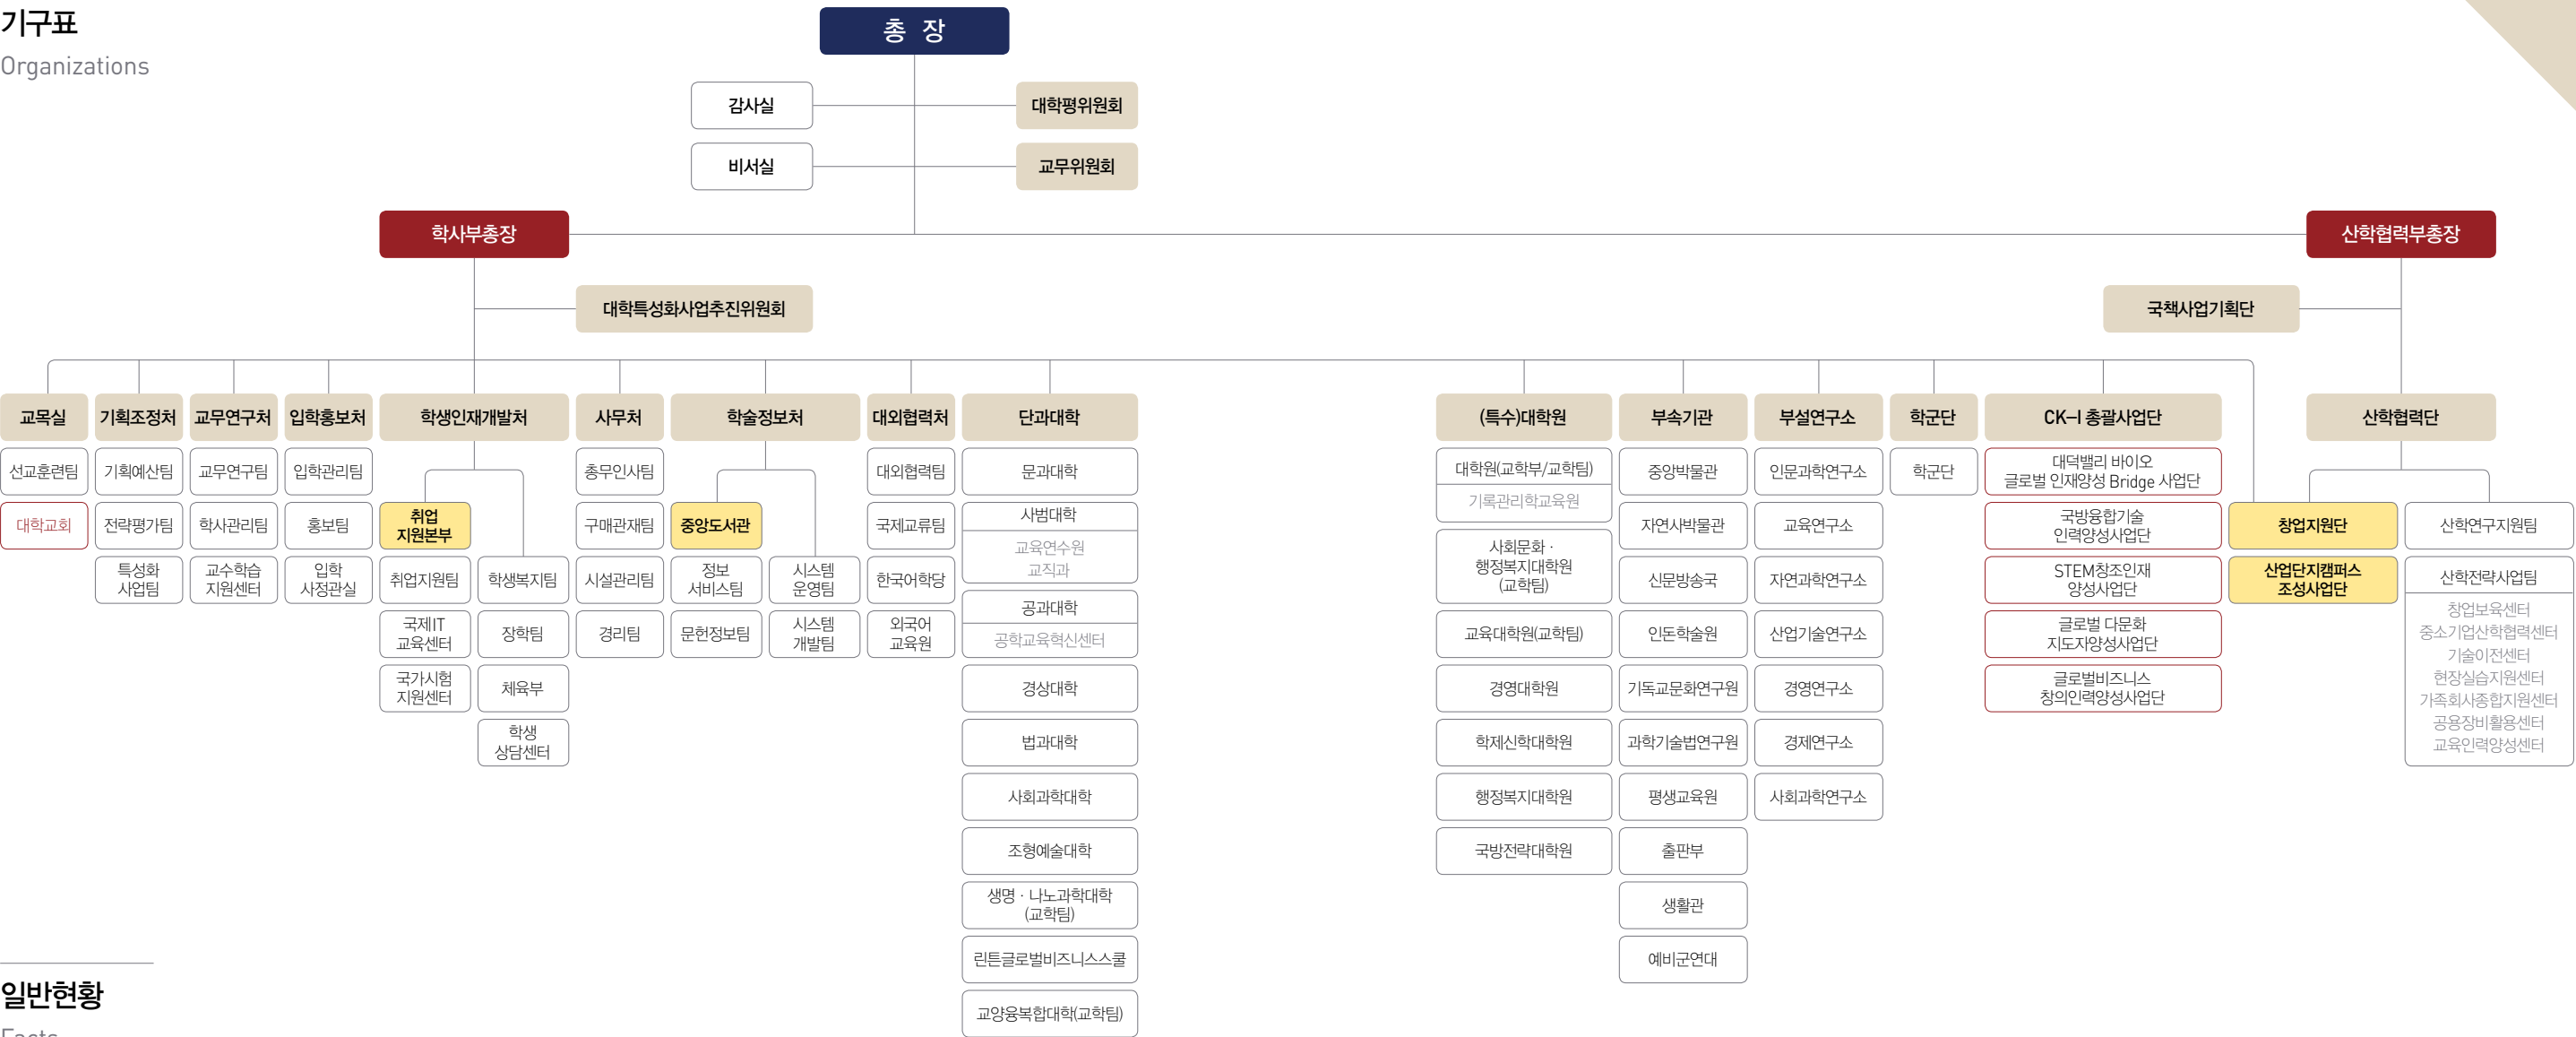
기구표
Organizations

총 장

감사실

대학평위원회

비서실

교무위원회

학사부총장

산학협력부총장

대학특성화사업추진위원회

국책사업기획단

교목실
선교훈련팀
대학교회

기획조정처
기획예산팀
전략평가팀
특성화 사업팀

교무연구처
교무연구팀
학사관리팀
교수학습 지원센터

입학홍보처
입학관리팀
홍보팀
입학 사정관실

학생인재개발처
취업 지원본부
취업지원팀
국제IT 교육센터
국가시험 지원센터
학생복지팀
장학팀
체육부
학생 상담센터

사무처
총무인사팀
구매관재팀
시설관리팀
경리팀

학술정보처
중앙도서관
정보 서비스팀
문헌정보팀
시스템 운영팀
시스템 개발팀

대외협력처
대외협력팀
국제교류팀
한국어학당
외국어 교육원

단과대학
문과대학
사범대학
교육연수원
교직과
공과대학
공학교육혁신센터
경상대학
법과대학
사회과학대학
조형예술대학
생명 · 나노과학대학 (교학팀)
린튼글로벌비즈니스스쿨
교양융복합대학(교학팀)

(특수)대학원
대학원(교학부/교학팀)
기록관리학교육원
사회문화 · 행정복지대학원 (교학팀)
교육대학원(교학팀)
경영대학원
학제신학대학원
행정복지대학원
국방전략대학원

부속기관
중앙박물관
자연사박물관
신문방송국
인돈학술원
기독교문화연구원
과학기술법연구원
평생교육원
출판부
생활관
예비군연대

부설연구소
인문과학연구소
교육연구소
자연과학연구소
산업기술연구소
경영연구소
경제연구소
사회과학연구소

학군단
학군단

CK-I 총괄사업단
대덕밸리 바이오 글로벌 인재양성 Bridge 사업단
국방융합기술 인력양성사업단
STEM창조인재 양성사업단
글로벌 다문화 지도자양성사업단
글로벌비즈니스 창의인력양성사업단

창업지원단
산업단지캠퍼스 조성사업단

산학협력단
산학연구지원팀
산학전략사업팀
창업보육센터
중소기업산학협력센터
기술이전센터
현장실습지원센터
가족회사종합지원센터
공용장비활용센터
교육인력양성센터

일반현황
Facts